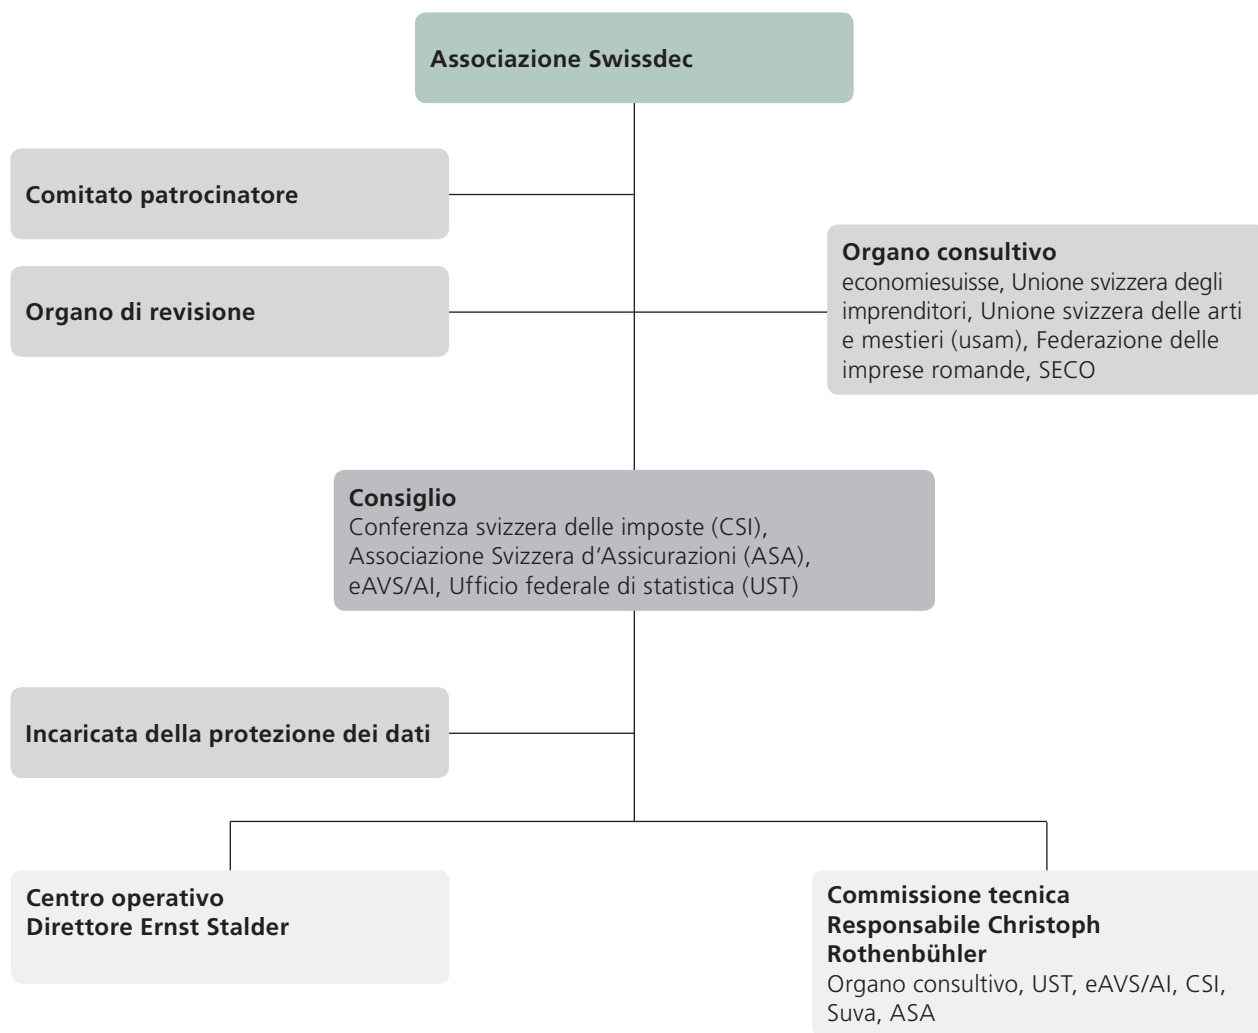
Associazione Swissdec

Comitato patrocinatore

Organo di revisione

Organo consultivo
economiesuisse, Unione svizzera degli imprenditori, Unione svizzera delle arti e mestieri (usam), Federazione delle imprese romande, SECO

Consiglio
Conferenza svizzera delle imposte (CSI), Associazione Svizzera d'Assicurazioni (ASA), eAVS/AI, Ufficio federale di statistica (UST)

Incaricata della protezione dei dati

Centro operativo
Direttore Ernst Stalder

Commissione tecnica
Responsabile Christoph Rothenbühler
Organo consultivo, UST, eAVS/AI, CSI, Suva, ASA